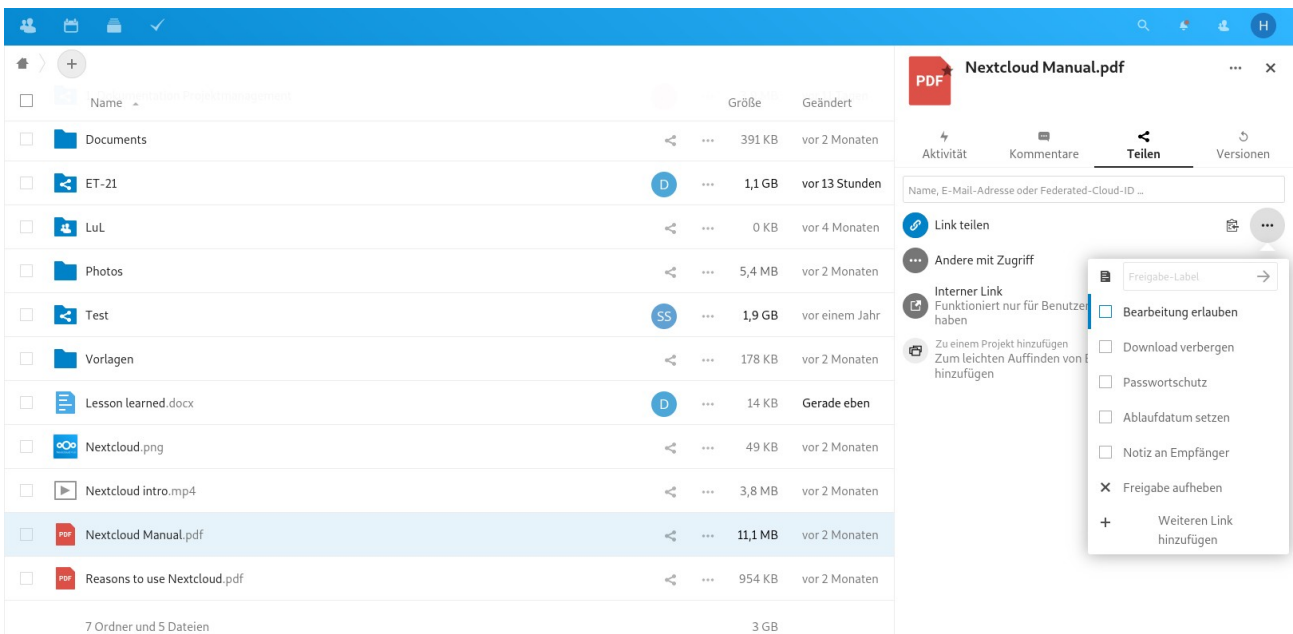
H

Name ▲ | Größe | Geändert

| | Name | | Größe | Geändert |
|---|---|---|---|---|
| | Documents | ··· | 391 KB | vor 2 Monaten |
| | ET-21 | D ··· | 1,1 GB | vor 13 Stunden |
| | LuL | ··· | 0 KB | vor 4 Monaten |
| | Photos | ··· | 5,4 MB | vor 2 Monaten |
| | Test | SS ··· | 1,9 GB | vor einem Jahr |
| | Vorlagen | ··· | 178 KB | vor 2 Monaten |
| | Lesson learned.docx | D ··· | 14 KB | Gerade eben |
| | Nextcloud.png | ··· | 49 KB | vor 2 Monaten |
| | Nextcloud intro.mp4 | ··· | 3,8 MB | vor 2 Monaten |
| | Nextcloud Manual.pdf | ··· | 11,1 MB | vor 2 Monaten |
| | Reasons to use Nextcloud.pdf | ··· | 954 KB | vor 2 Monaten |
| | 7 Ordner und 5 Dateien | | 3 GB | |

PDF
Nextcloud Manual.pdf
··· ×

Aktivität
Kommentare
Teilen
Versionen

Name, E-Mail-Adresse oder Federated-Cloud-ID ...

Link teilen
···

Andere mit Zugriff

Interner Link
Funktioniert nur für Benutzer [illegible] haben

Zu einem Projekt hinzufügen
Zum leichten Auffinden von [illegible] hinzufügen

Freigabe-Label
Bearbeitung erlauben
Download verbergen
Passwortschutz
Ablaufdatum setzen
Notiz an Empfänger
× Freigabe aufheben
+ Weiteren Link hinzufügen